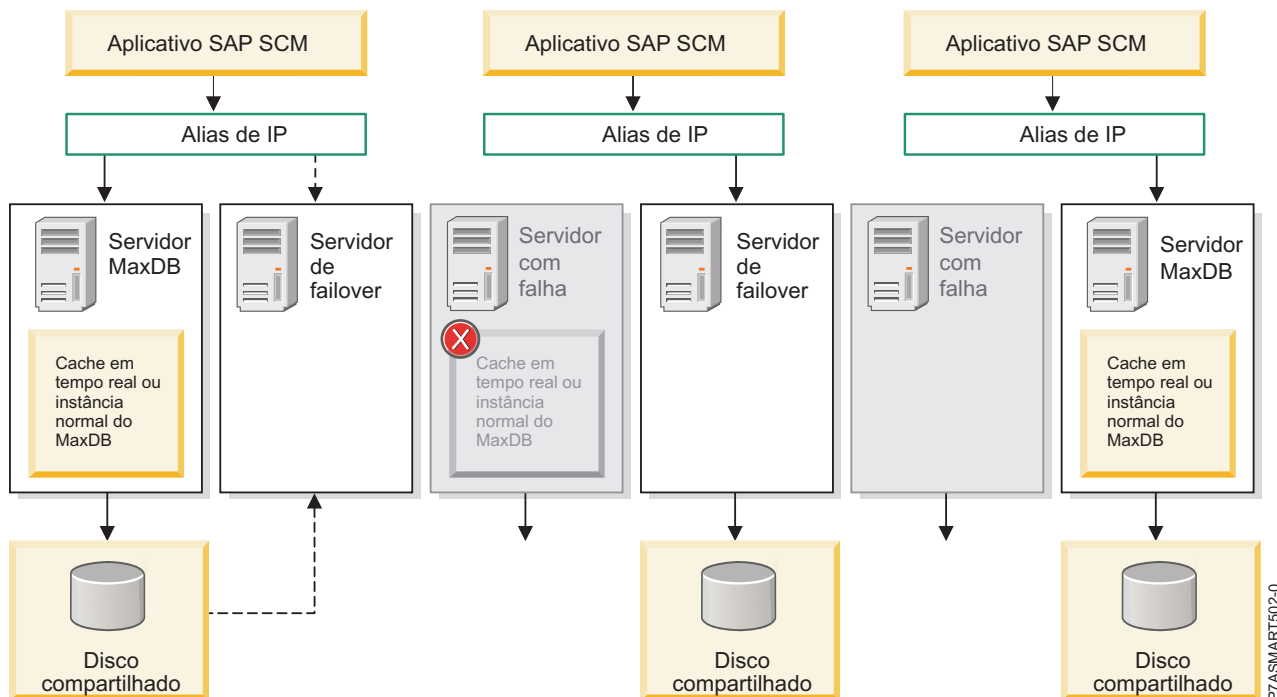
Aplicativo SAP SCM

Alias de IP

Servidor MaxDB

Cache em tempo real ou instância normal do MaxDB

Servidor de failover

Disco compartilhado

Aplicativo SAP SCM

Alias de IP

Servidor com falha

Cache em tempo real ou instância normal do MaxDB

Servidor de failover

Disco compartilhado

Aplicativo SAP SCM

Alias de IP

Servidor com falha

Servidor MaxDB

Cache em tempo real ou instância normal do MaxDB

Disco compartilhado

RZASMART502-0